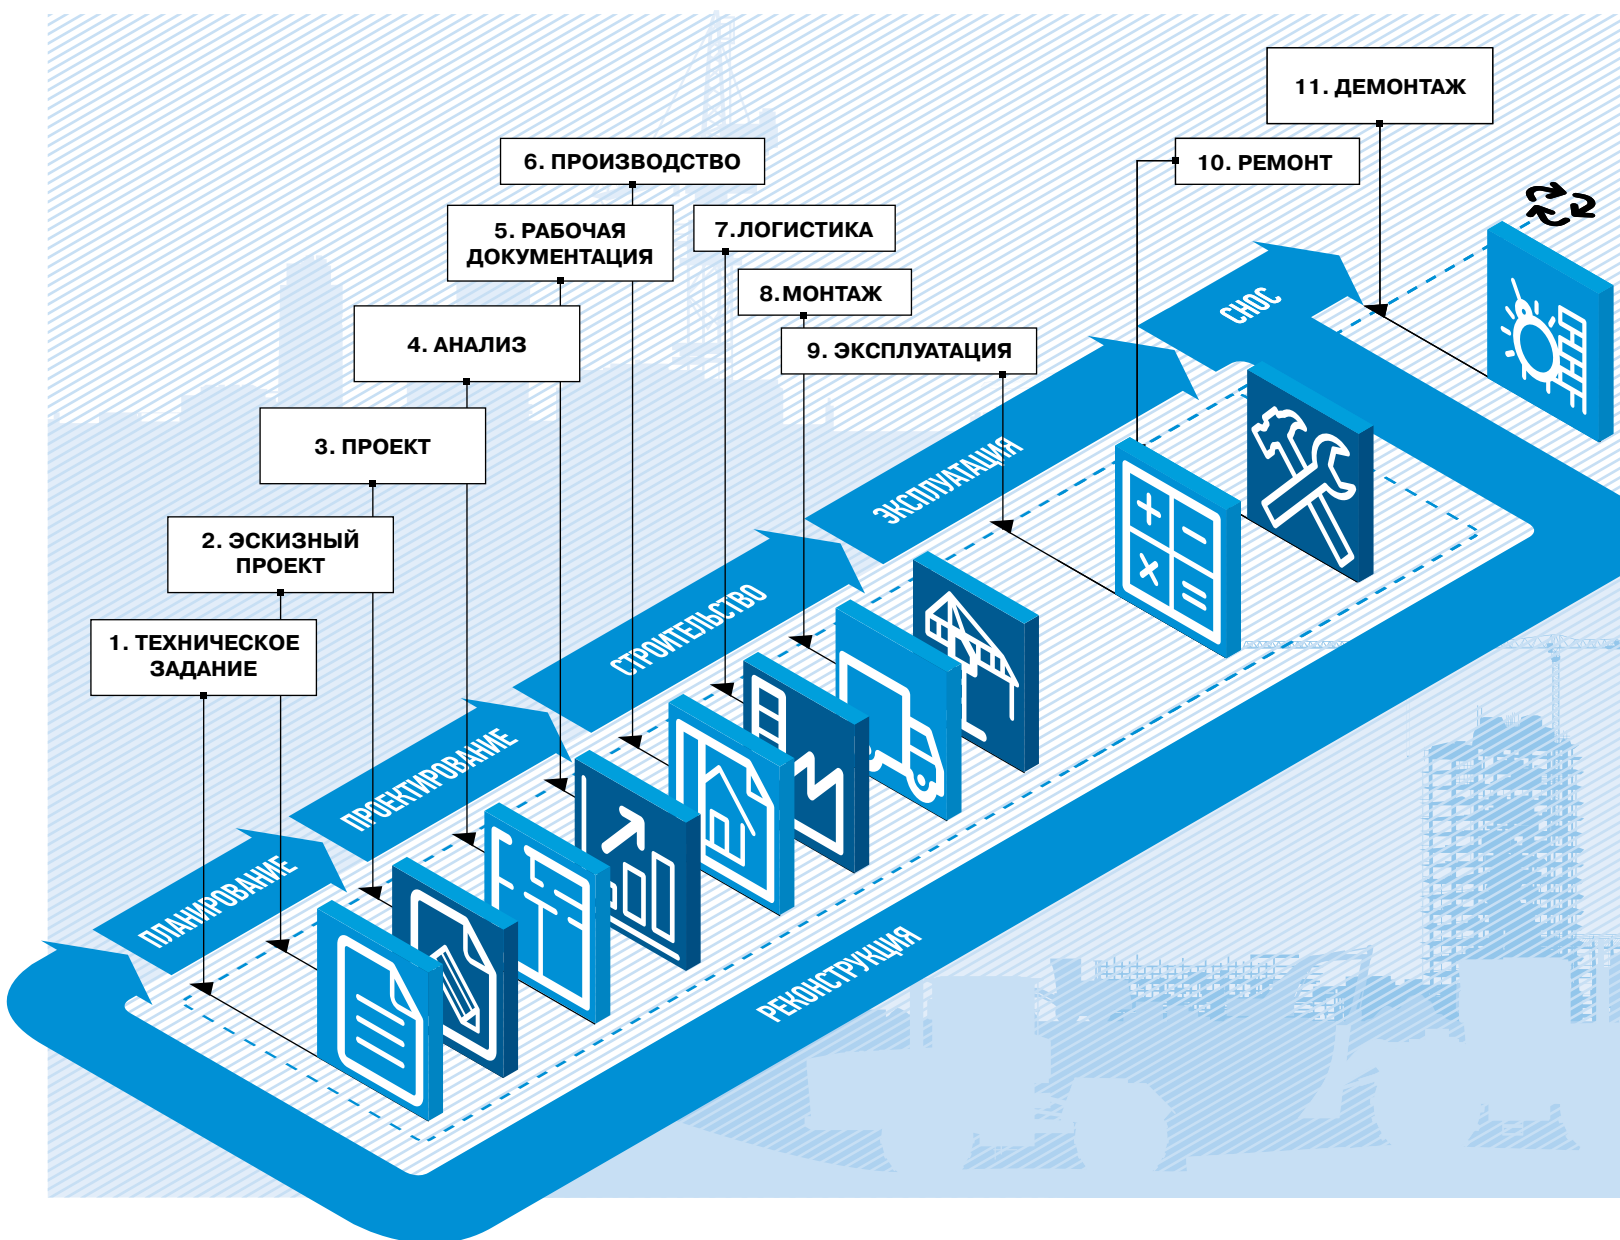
11. ДЕМОНТАЖ

10. РЕМОНТ

6. ПРОИЗВОДСТВО

5. РАБОЧАЯ ДОКУМЕНТАЦИЯ

7.ЛОГИСТИКА

8.МОНТАЖ

4. АНАЛИЗ

9. ЭКСПЛУАТАЦИЯ

3. ПРОЕКТ

2. ЭСКИЗНЫЙ ПРОЕКТ

1. ТЕХНИЧЕСКОЕ ЗАДАНИЕ

СНОС

ЭКСПЛУАТАЦИЯ

СТРОИТЕЛЬСТВО

ПРОЕКТИРОВАНИЕ

ПЛАНИРОВАНИЕ

РЕКОНСТРУКЦИЯ